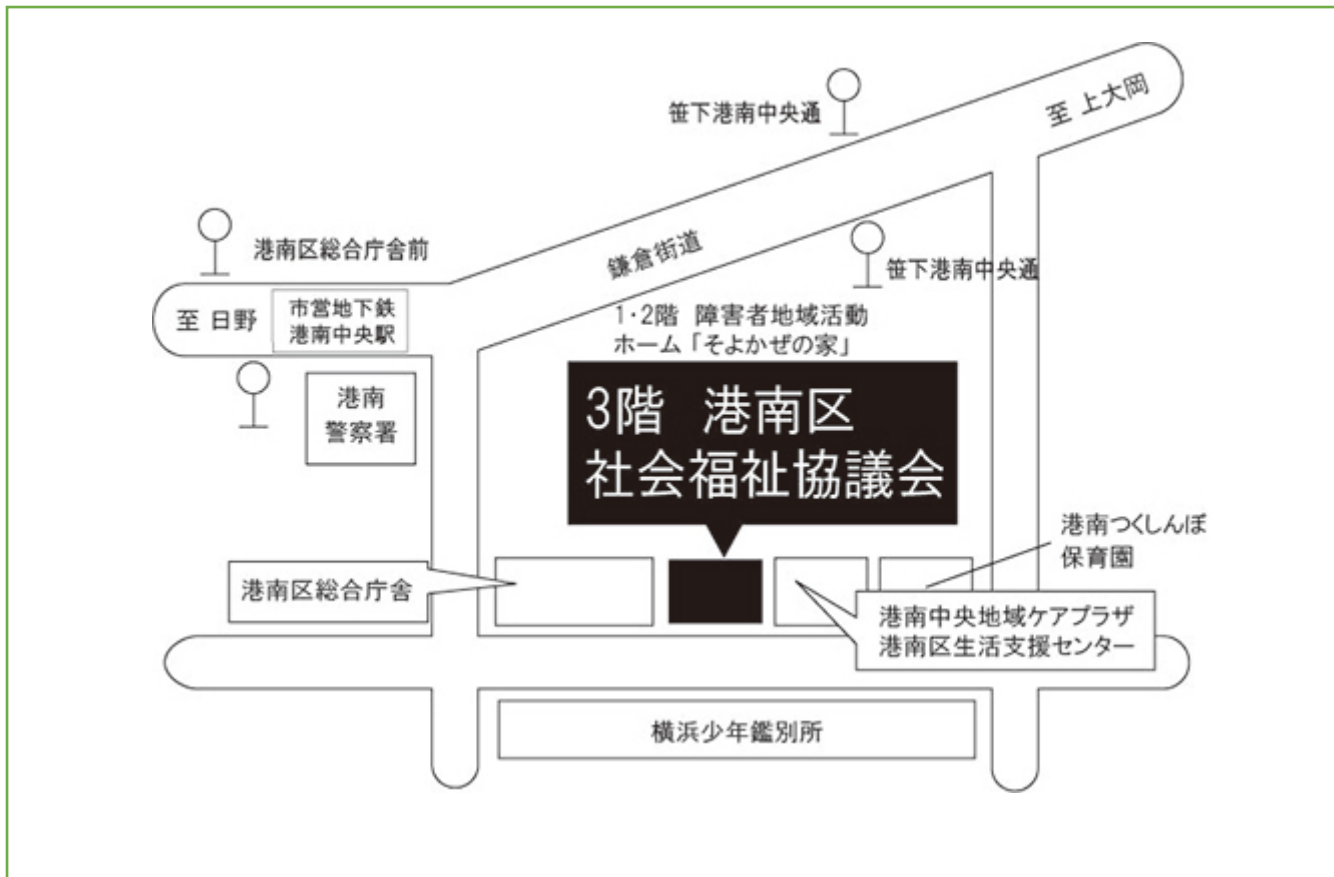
笹下港南中央通

至 上大岡

港南区総合庁舎前

鎌倉街道

笹下港南中央通

至 日野

市営地下鉄
港南中央駅

1･2階 障害者地域活動
ホーム「そよかぜの家」

港南
警察署

3階 港南区
社会福祉協議会

港南つくしんぼ
保育園

港南区総合庁舎

港南中央地域ケアプラザ
港南区生活支援センター

横浜少年鑑別所